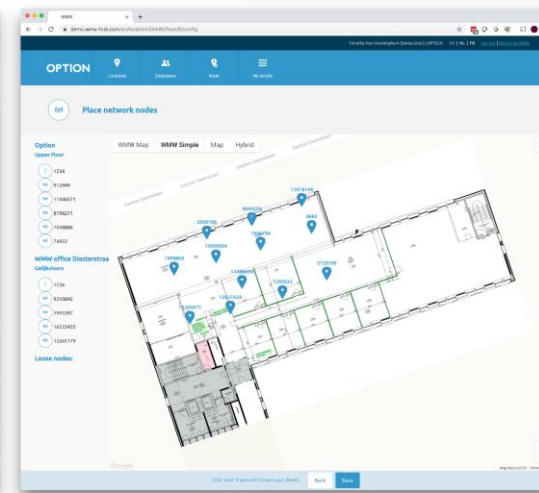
WMW
demo.wmw-hub.com/en/location/34486/floor/8/config

Timothy Van Westerplein (Demo User) | OPTION EN | NL | FR

OPTION
Locations
Employees
Asset
My details

Place network nodes

Option
Upper Floor
1234
913989
11446571
8796271
7318888
74922

WMW office Diesterstraa
Gelijkvloers
1236
8243642
1945397
16223455
12345179

Loose nodes:

WMW Map
WMW Simple
Map
Hybrid

13518144
2558785
8849228
4662
13459924
7898794
7499863
13486572
5725158
7258243
13437624
12345077

Google

Click 'Save' if you wish to save your details
Back
Save